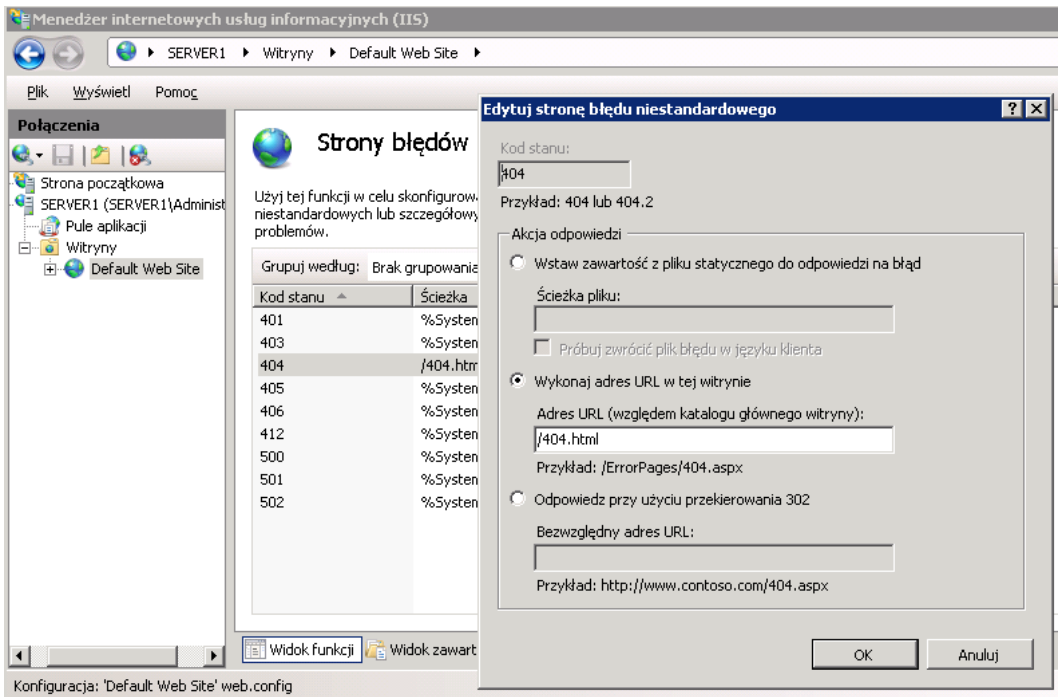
Menedżer internetowych usług informacyjnych (IIS)

SERVER1 ▸ Witryny ▸ Default Web Site ▸

Plik Wyświetl Pomoc

Połączenia

Strona początkowa
SERVER1 (SERVER1\Administ
Pule aplikacji
Witryny
Default Web Site

Strony błędów

Użyj tej funkcji w celu skonfigurow niestandardowych lub szczegółowy problemów.

Grupuj według: Brak grupowania

| Kod stanu | Ścieżka |
|---|---|
| 401 | %Systen |
| 403 | %Systen |
| 404 | /404.htm |
| 405 | %Systen |
| 406 | %Systen |
| 412 | %Systen |
| 500 | %Systen |
| 501 | %Systen |
| 502 | %Systen |

Widok funkcji Widok zawart

Konfiguracja: 'Default Web Site' web.config

Edytuj stronę błędu niestandardowego

Kod stanu:
404
Przykład: 404 lub 404.2

Akcja odpowiedzi
Wstaw zawartość z pliku statycznego do odpowiedzi na błąd
Ścieżka pliku:
Próbuj zwrócić plik błędu w języku klienta
Wykonaj adres URL w tej witrynie
Adres URL (względem katalogu głównego witryny):
/404.html
Przykład: /ErrorPages/404.aspx
Odpowiedz przy użyciu przekierowania 302
Bezwzględny adres URL:
Przykład: http://www.contoso.com/404.aspx

OK Anuluj